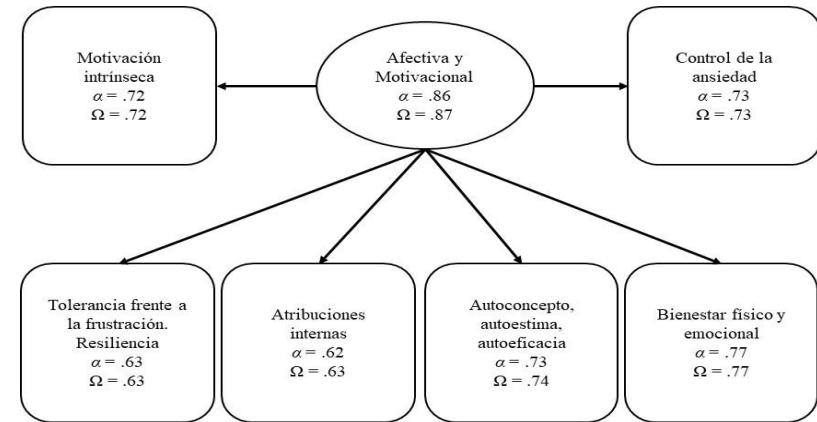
Motivación intrínseca
$\alpha$ = .72
$\Omega$ = .72

Afectiva y Motivacional
$\alpha$ = .86
$\Omega$ = .87

Control de la ansiedad
$\alpha$ = .73
$\Omega$ = .73

Tolerancia frente a la frustración. Resiliencia
$\alpha$ = .63
$\Omega$ = .63

Atribuciones internas
$\alpha$ = .62
$\Omega$ = .63

Autoconcepto, autoestima, autoeficacia
$\alpha$ = .73
$\Omega$ = .74

Bienestar físico y emocional
$\alpha$ = .77
$\Omega$ = .77